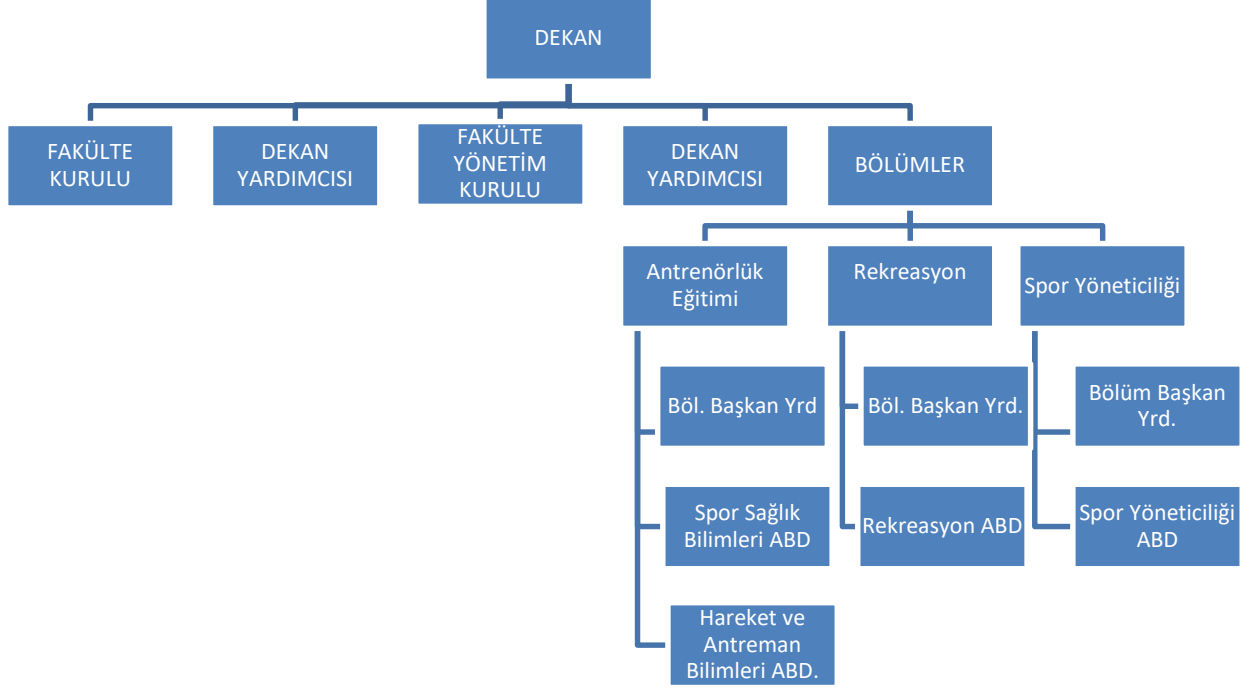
DEKAN

FAKÜLTE KURULU

DEKAN YARDIMCISI

FAKÜLTE YÖNETİM KURULU

DEKAN YARDIMCISI

BÖLÜMLER

Antrenörlük Eğitimi

Rekreasyon

Spor Yöneticiliği

Böl. Başkan Yrd

Spor Sağlık Bilimleri ABD

Hareket ve Antreman Bilimleri ABD.

Böl. Başkan Yrd.

Rekreasyon ABD

Bölüm Başkan Yrd.

Spor Yöneticiliği ABD